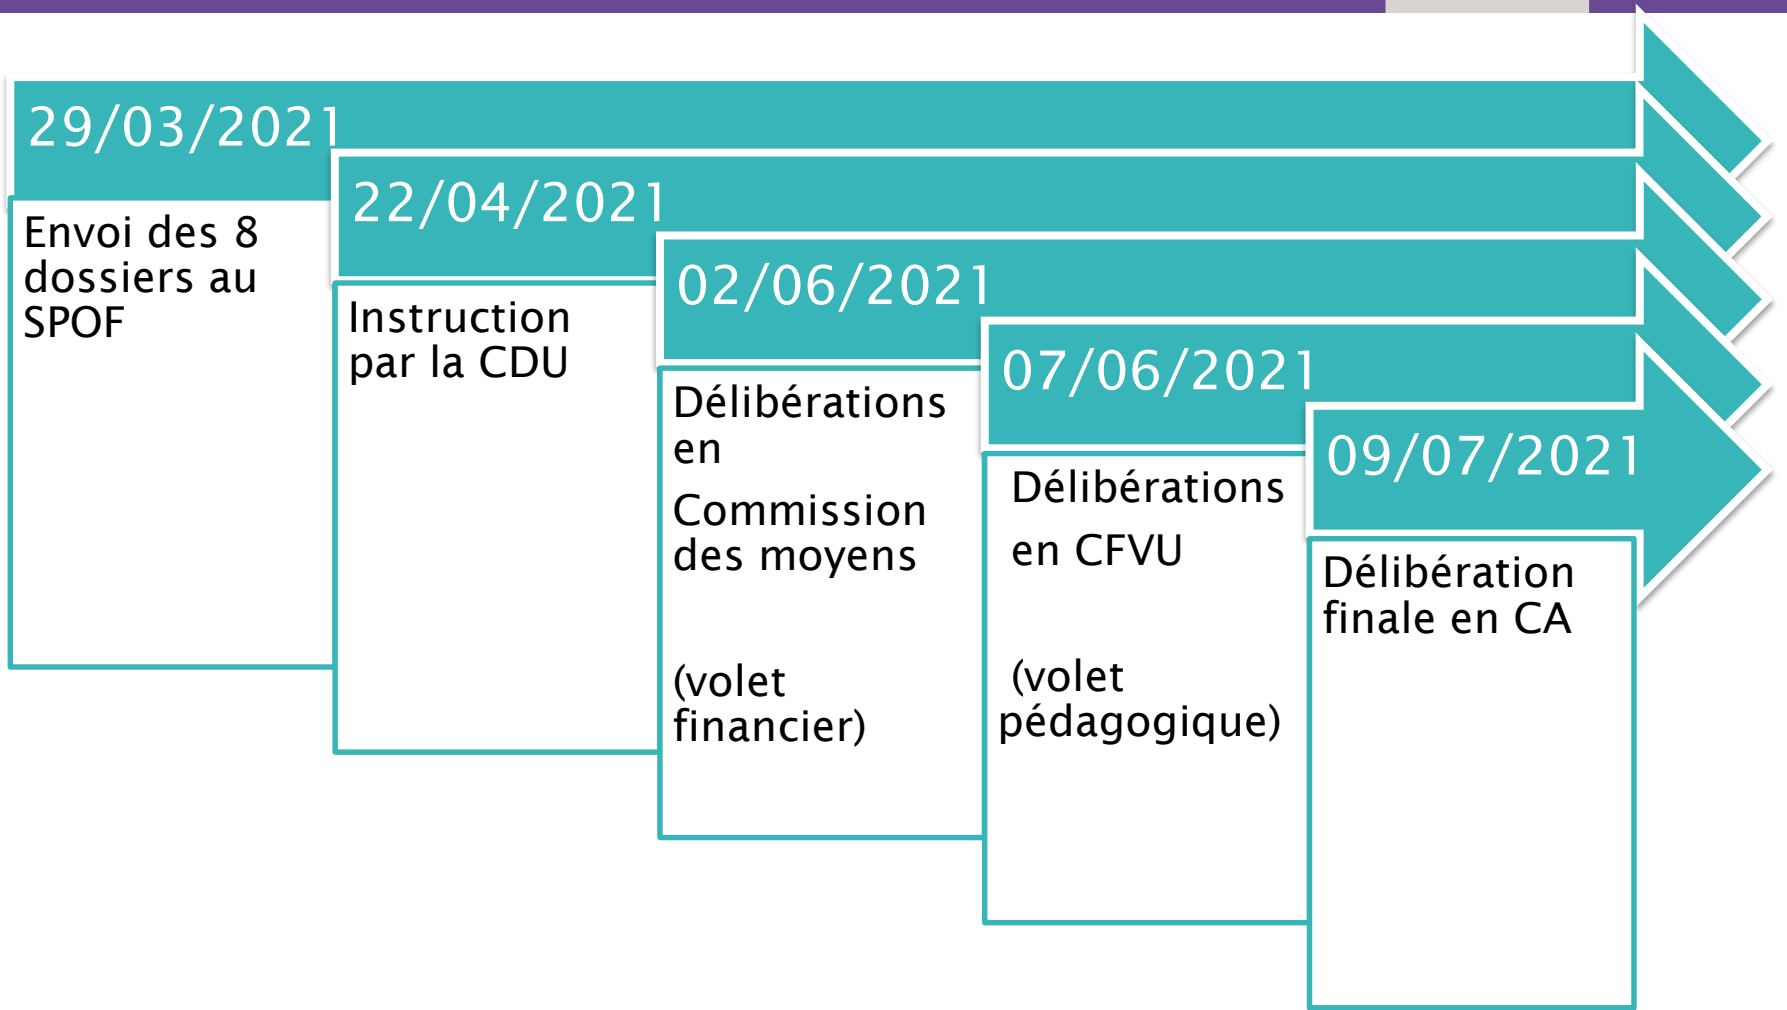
29/03/2021

Envoi des 8 dossiers au SPOF

22/04/2021

Instruction par la CDU

02/06/2021

Délibérations en

Commission des moyens

(volet financier)

07/06/2021

Délibérations

en CFVU

(volet pédagogique)

09/07/2021

Délibération finale en CA